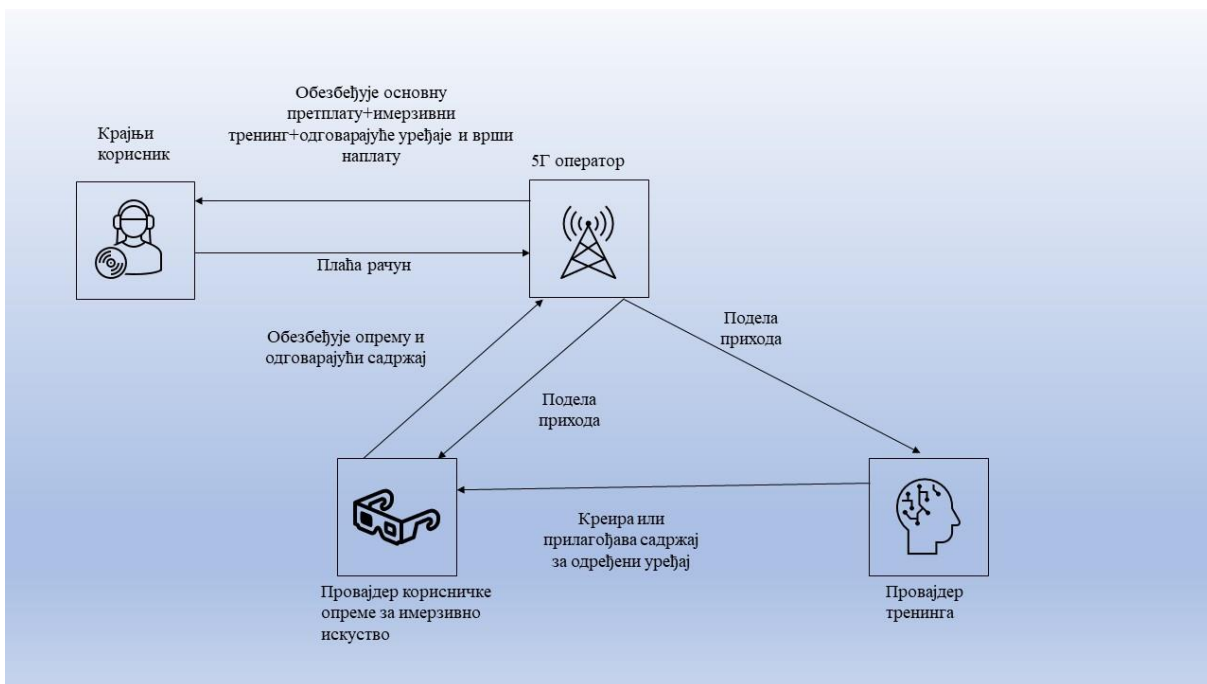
Обезбеђује основну претплату+имерзивни тренинг+одговарајуће уређаје и врши наплату

Крајњи корисник

5Г оператор

Плаћа рачун

Обезбеђује опрему и одговарајући садржај

Подела прихода

Подела прихода

Креира или прилагођава садржај за одређени уређај

Провајдер корисничке опреме за имерзивно искуство

Провајдер тренинга